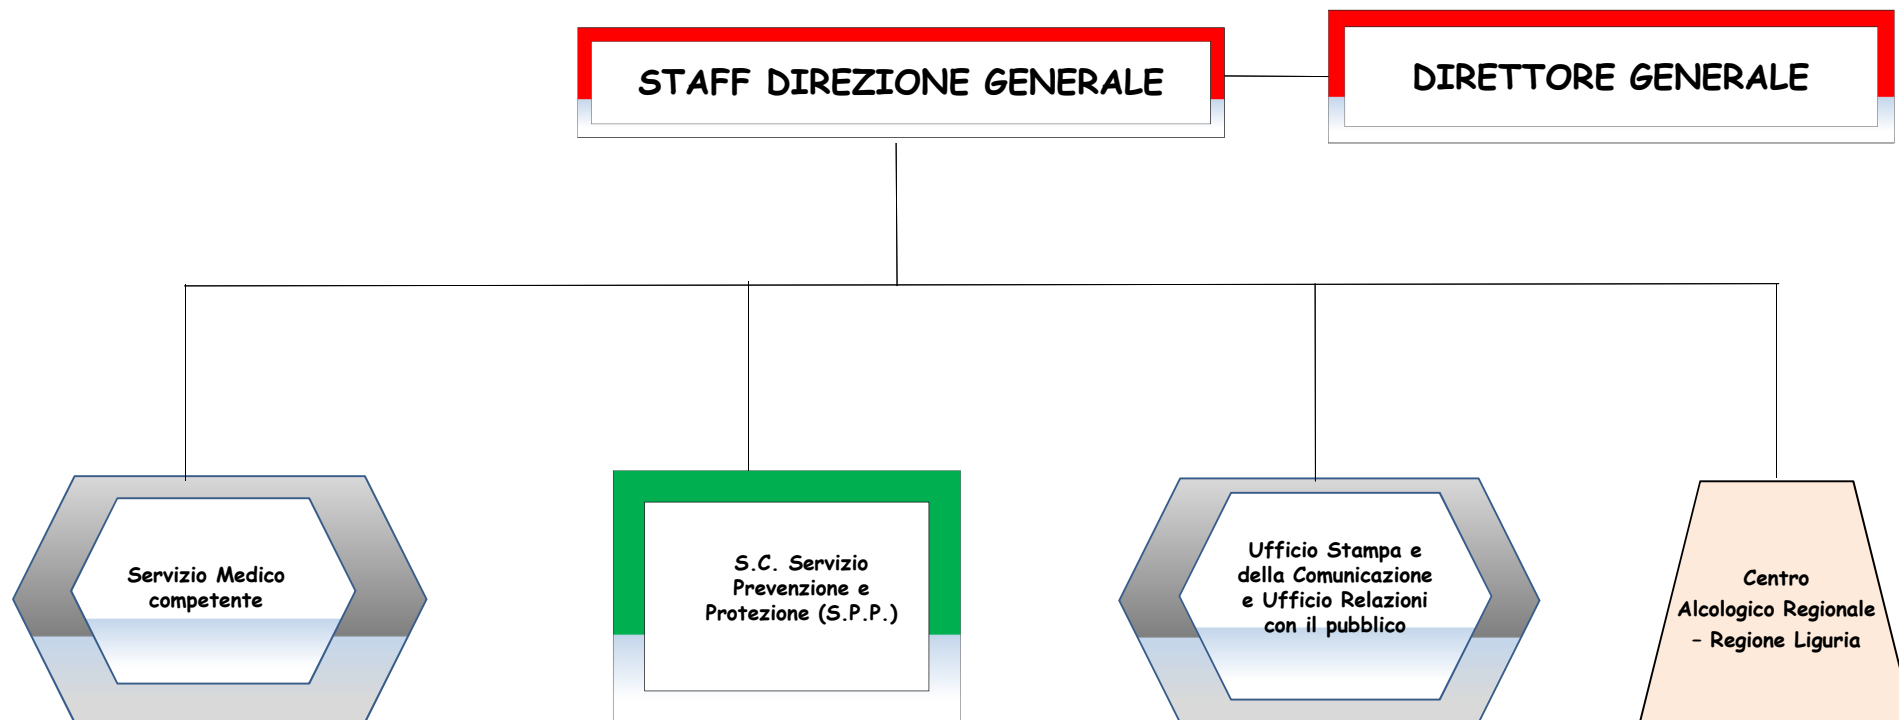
STAFF DIREZIONE GENERALE

DIRETTORE GENERALE

Servizio Medico competente

S.C. Servizio Prevenzione e Protezione (S.P.P.)

Ufficio Stampa e della Comunicazione e Ufficio Relazioni con il pubblico

Centro Alcologico Regionale – Regione Liguria